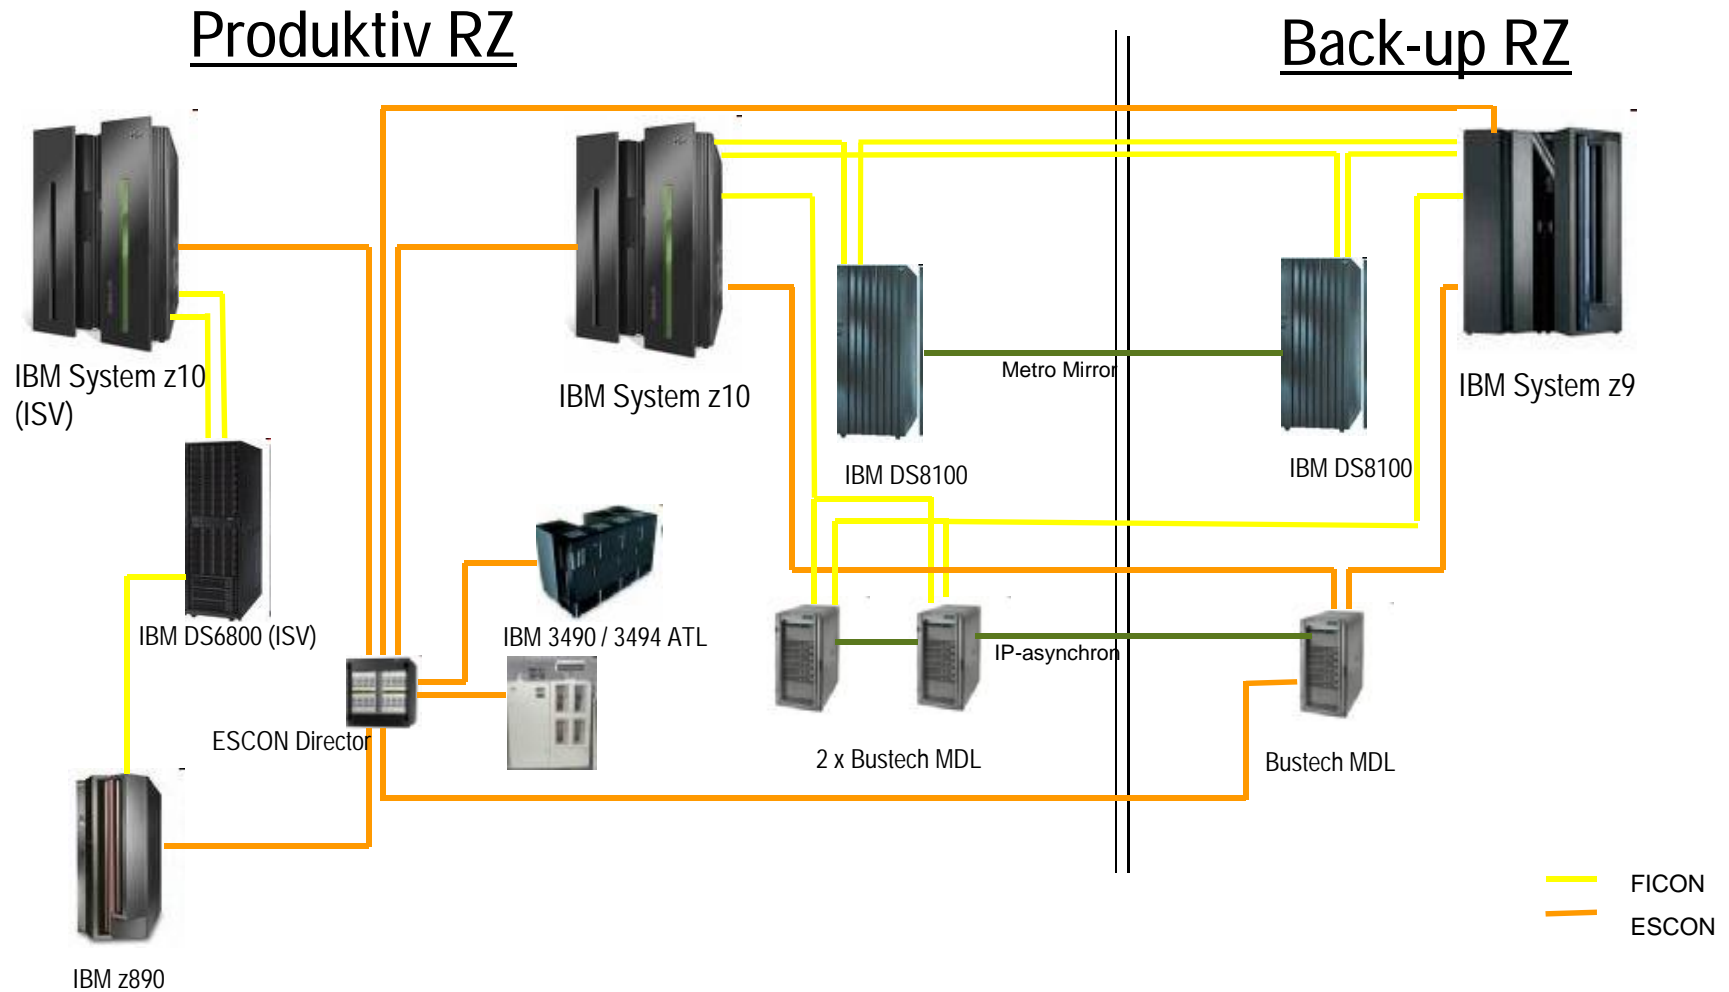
Produktiv RZ

Back-up RZ

IBM System z10 (ISV)

IBM System z10

IBM System z9

Metro Mirror

IBM DS8100

IBM DS8100

IBM DS6800 (ISV)

IBM 3490 / 3494 ATL

ESCON Director

IP-asynchron

2 x Bustech MDL

Bustech MDL

IBM z890

FICON

ESCON